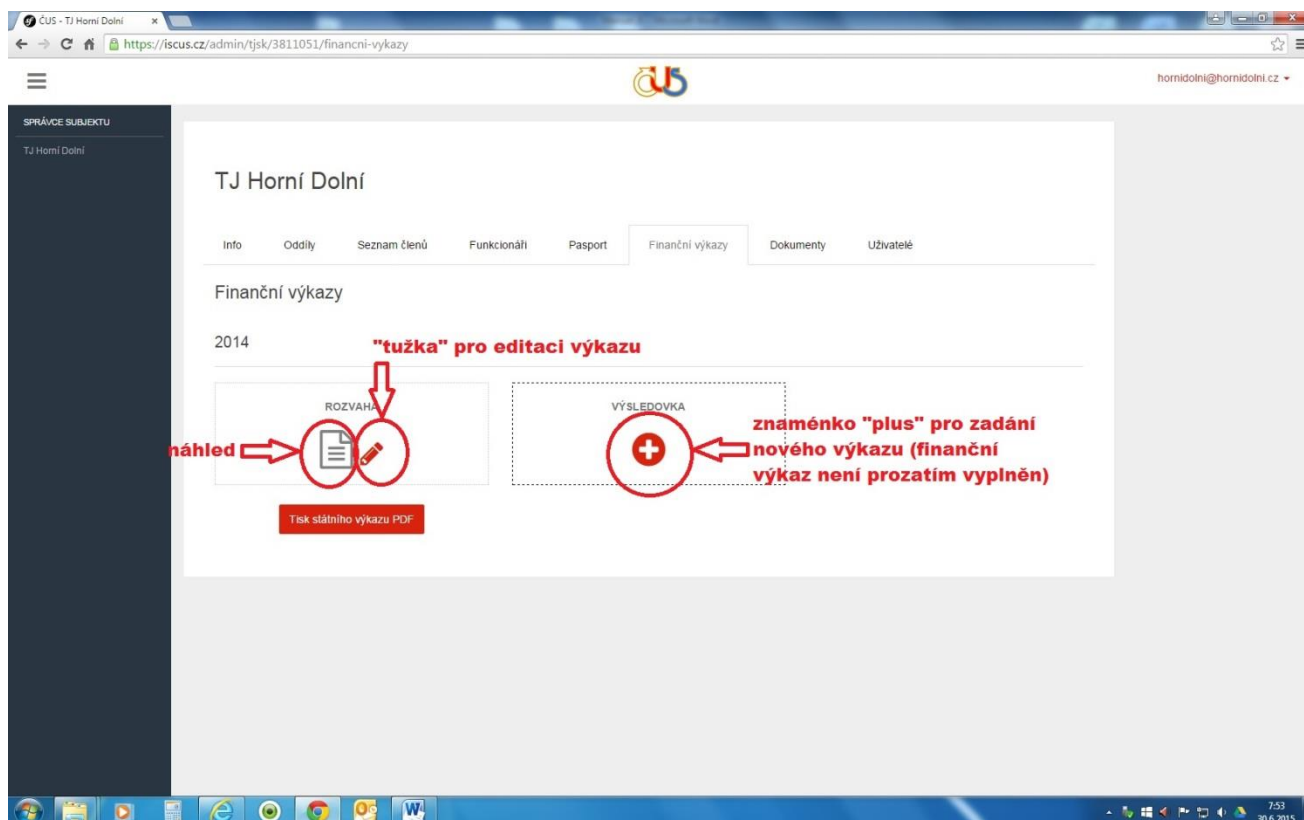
ČUS - TJ Horní Dolní ×

https://iscus.cz/admin/tjsk/3811051/financni-vykazy

ČUS

hornidolni@hornidolni.cz

SPRÁVCE SUBJEKTU

TJ Horní Dolní

TJ Horní Dolní

Info Oddíly Seznam členů Funkcionáři Pasport Finanční výkazy Dokumenty Uživatelé

Finanční výkazy

2014

"tužka" pro editaci výkazu

ROZVAHA

VÝSLEDOVKA

náhled

znaménko "plus" pro zadání nového výkazu (finanční výkaz není prozatím vyplněn)

Tisk státního výkazu PDF

7:53
30.6.2015